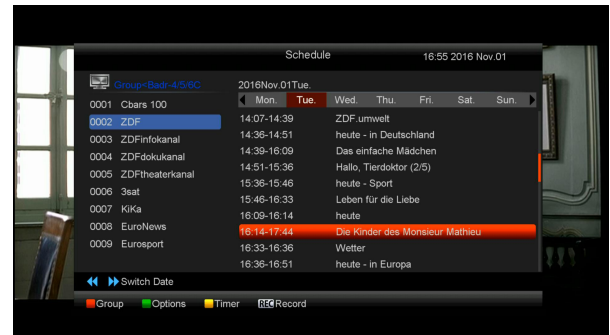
Schedule 16:55 2016 Nov.01

Group<Badr-4/5/6C

0001 Cbars 100
0002 ZDF
0003 ZDFinfokanal
0004 ZDFdokukanal
0005 ZDFtheaterkanal
0006 3sat
0007 KiKa
0008 EuroNews
0009 Eurosport

2016Nov.01Tue.

Mon. Tue. Wed. Thu. Fri. Sat. Sun.

| | |
|---|---|
| 14:07-14:39 | ZDF.umwelt |
| 14:36-14:51 | heute - in Deutschland |
| 14:39-16:09 | Das einfache Mädchen |
| 14:51-15:36 | Hallo, Tierdoktor (2/5) |
| 15:36-15:46 | heute - Sport |
| 15:46-16:33 | Leben für die Liebe |
| 16:09-16:14 | heute |
| 16:14-17:44 | Die Kinder des Monsieur Mathieu |
| 16:33-16:36 | Wetter |
| 16:36-16:51 | heute - in Europa |

Switch Date

Group Options Timer REC Record